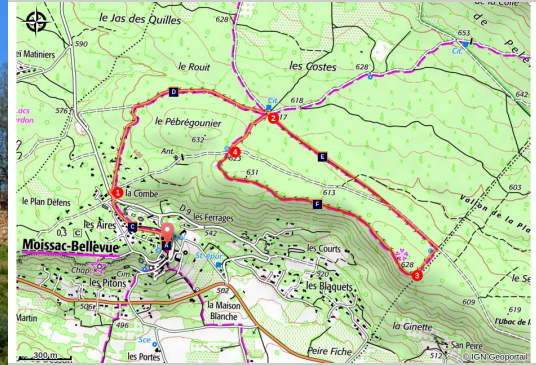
le Jas des Quilles
628
de la Colle
653
de Pel
ei Matiniers
590
le Rouit
les Costes
Cit.
628
642
Lacs
rdon
576
D
Cit.
618
2
617
le Pébrégounier
632
4
E
603
Ant.
625
1
la Combe
631
613
F
Vallon de la
le Plan Défens
C
les Aires
D 9
les Ferrages
Moissac-Bellevue
542
A
les Courts
628
3
B
St-Jaur
Chap.
les Pitons
les Blaquets
609
Le Se
502
Martin
506
la Maison Blanche
l'Ubac de
496
la Ginette
Sce
les Portes
Peire Fiche
San Peire
300 m
512
© IGN Geoportail